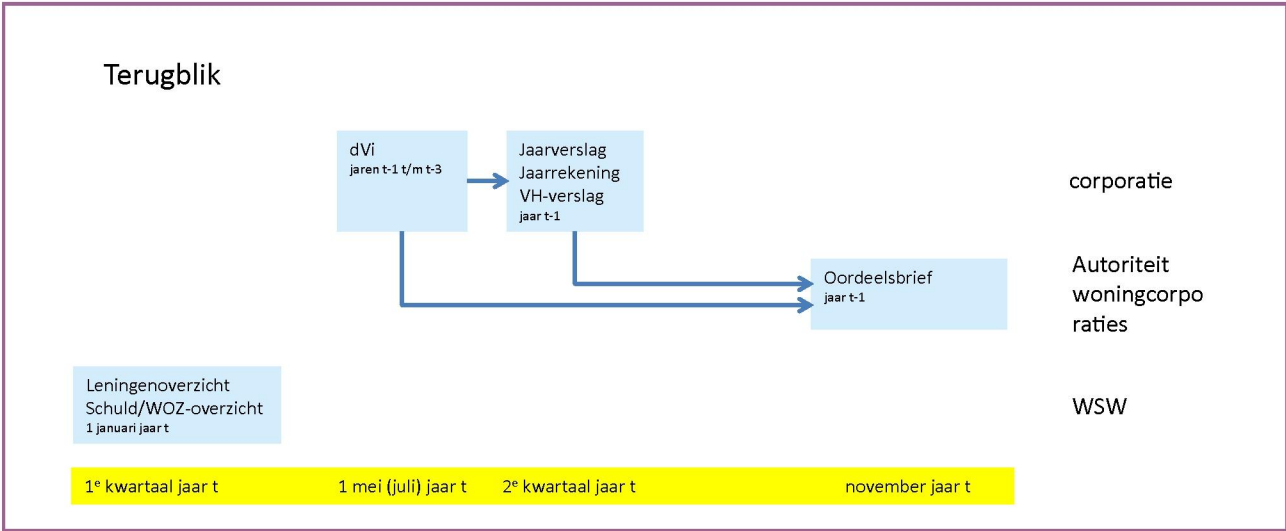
Terugblik

dVi
jaren t-1 t/m t-3

Jaarverslag
Jaarrekening
VH-verslag
jaar t-1

corporatie

Oordeelsbrief
jaar t-1

Autoriteit woningcorpo raties

Leningenoverzicht
Schuld/WOZ-overzicht
1 januari jaar t

WSW

1$^e$ kwartaal jaar t

1 mei (juli) jaar t

2$^e$ kwartaal jaar t

november jaar t